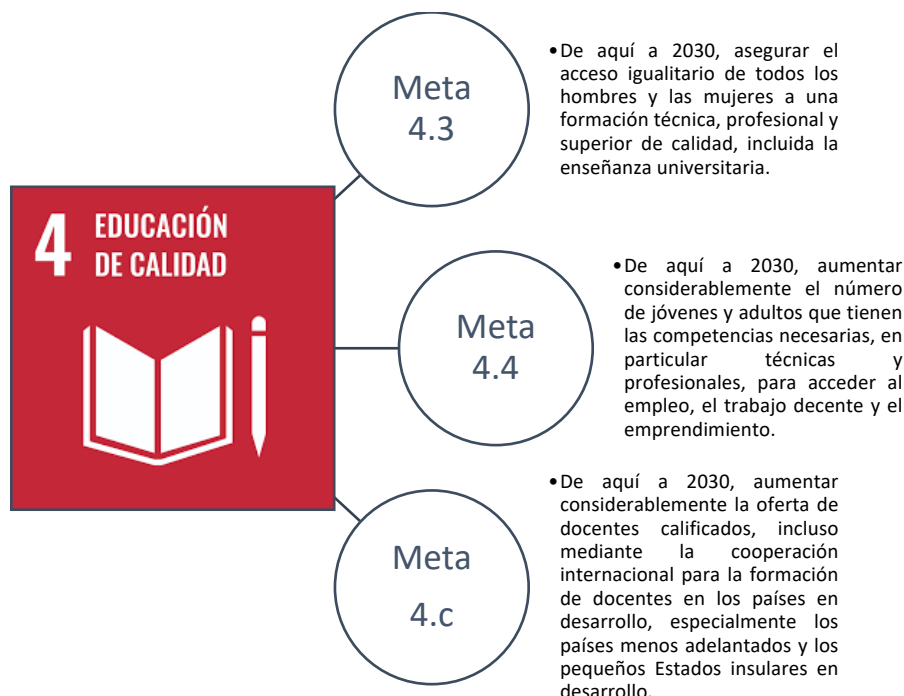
4 EDUCACIÓN DE CALIDAD

Meta 4.3

• De aquí a 2030, asegurar el acceso igualitario de todos los hombres y las mujeres a una formación técnica, profesional y superior de calidad, incluida la enseñanza universitaria.

Meta 4.4

• De aquí a 2030, aumentar considerablemente el número de jóvenes y adultos que tienen las competencias necesarias, en particular técnicas y profesionales, para acceder al empleo, el trabajo decente y el emprendimiento.

Meta 4.c

• De aquí a 2030, aumentar considerablemente la oferta de docentes calificados, incluso mediante la cooperación internacional para la formación de docentes en los países en desarrollo, especialmente los países menos adelantados y los pequeños Estados insulares en desarrollo.